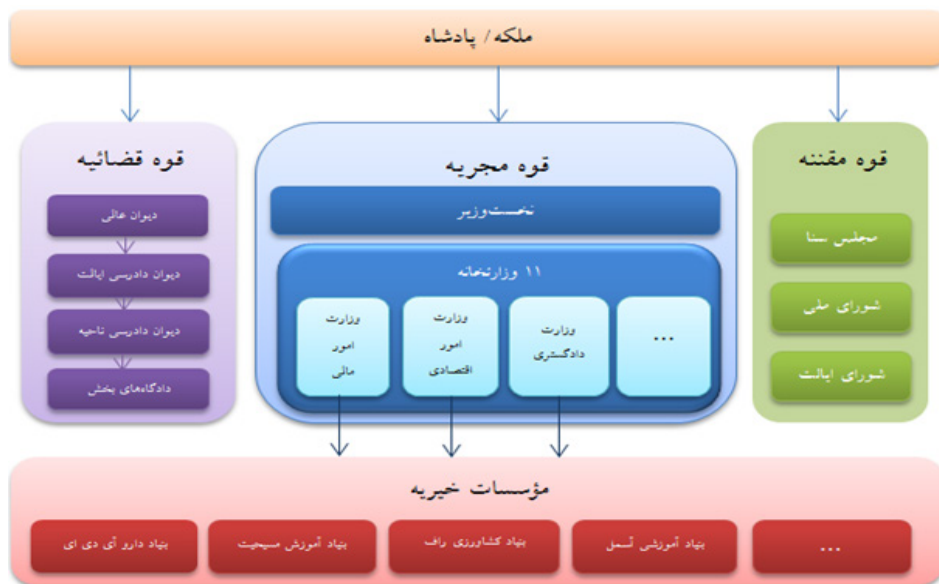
ملکه/ پادشاه

قوه مقننه

مجلس سنا

شورای ملی

شورای ایالت

قوه مجریه

نخست‌وزیر

۱۱ وزارتخانه

...

وزارت دادگستری

وزارت امور اقتصادی

وزارت امور مالی

قوه قضائیه

دیوان عالی

دیوان دادرسی ایالت

دیوان دادرسی ناحیه

دادگاه‌های بخش

مؤسسات خیریه

...

بنیاد آموزشی اُسمل

بنیاد کشاورزی راف

بنیاد آموزش مسیحیت

بنیاد دارو آی دی ای